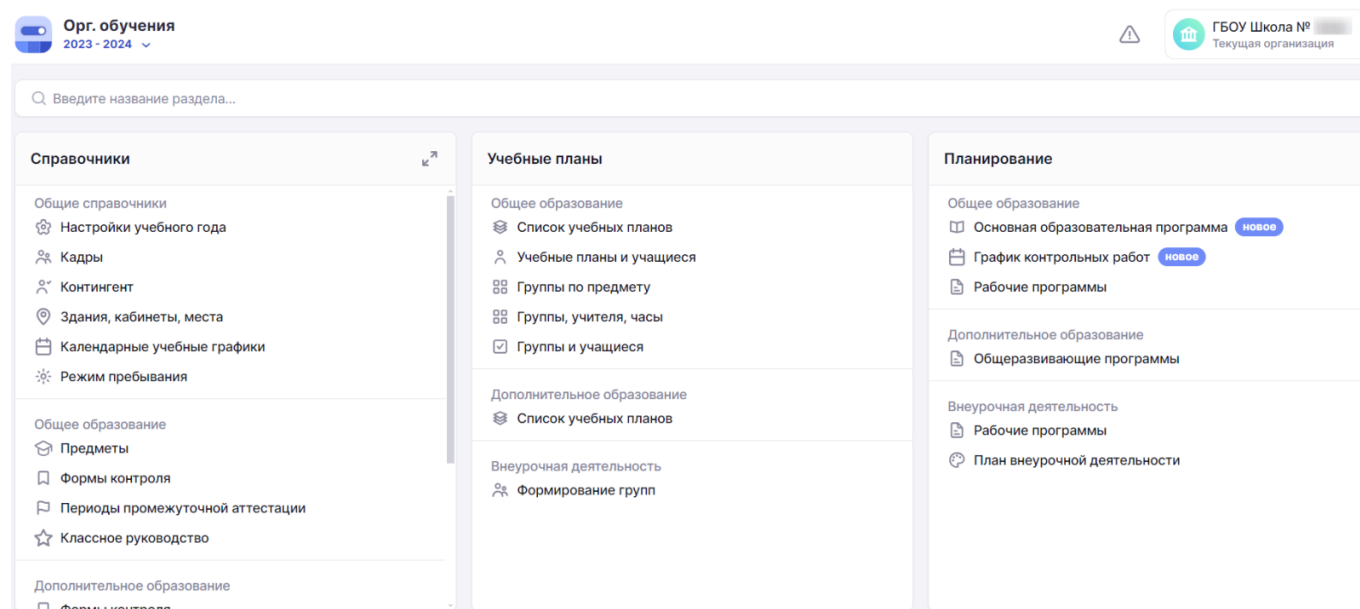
Орг. обучения
2023 - 2024

ГБОУ Школа № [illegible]
Текущая организация

Введите название раздела...

Справочники

Общие справочники
Настройки учебного года
Кадры
Контингент
Здания, кабинеты, места
Календарные учебные графики
Режим пребывания

Общее образование
Предметы
Формы контроля
Периоды промежуточной аттестации
Классное руководство

Дополнительное образование
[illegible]

Учебные планы

Общее образование
Список учебных планов
Учебные планы и учащиеся
Группы по предмету
Группы, учителя, часы
Группы и учащиеся

Дополнительное образование
Список учебных планов

Внеурочная деятельность
Формирование групп

Планирование

Общее образование
Основная образовательная программа новое
График контрольных работ новое
Рабочие программы

Дополнительное образование
Общеразвивающие программы

Внеурочная деятельность
Рабочие программы
План внеурочной деятельности